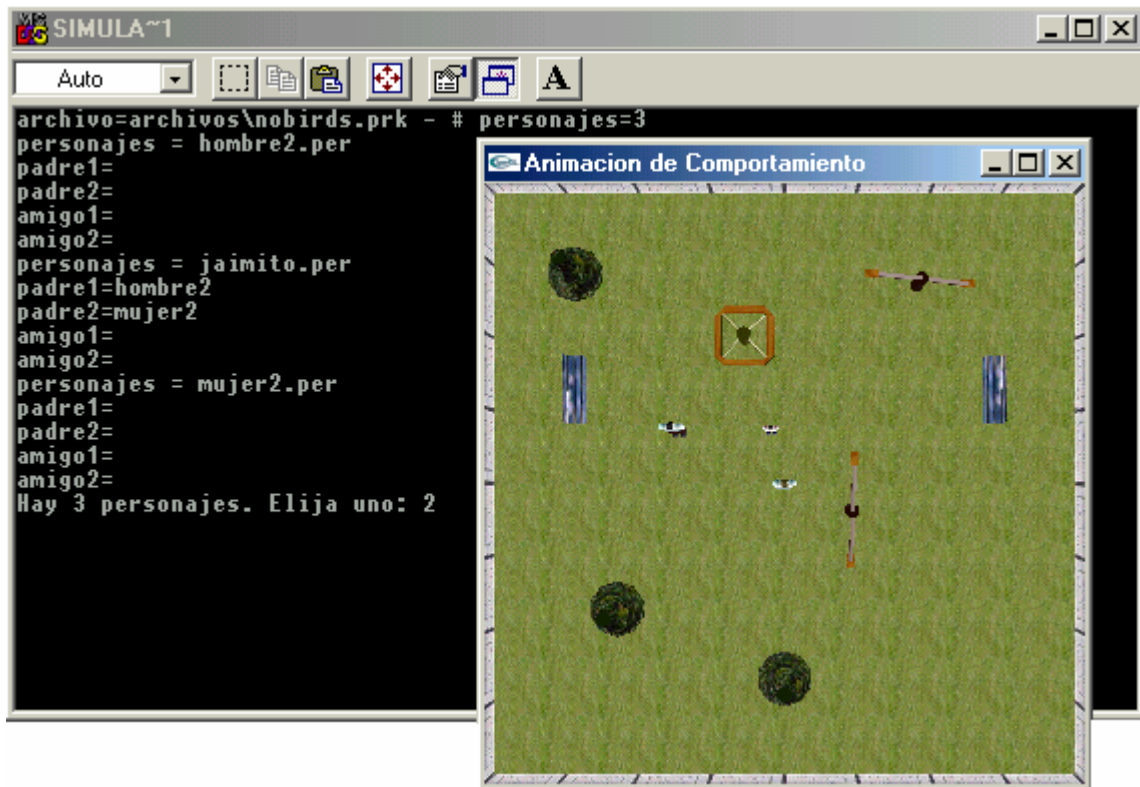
SIMULA~1

Auto

A

archivo=archivos\nobirds.prk - # personajes=3
personajes = hombre2.per
padre1=
padre2=
amigo1=
amigo2=
personajes = jaimito.per
padre1=hombre2
padre2=mujer2
amigo1=
amigo2=
personajes = mujer2.per
padre1=
padre2=
amigo1=
amigo2=
Hay 3 personajes. Elija uno: 2

Animacion de Comportamiento